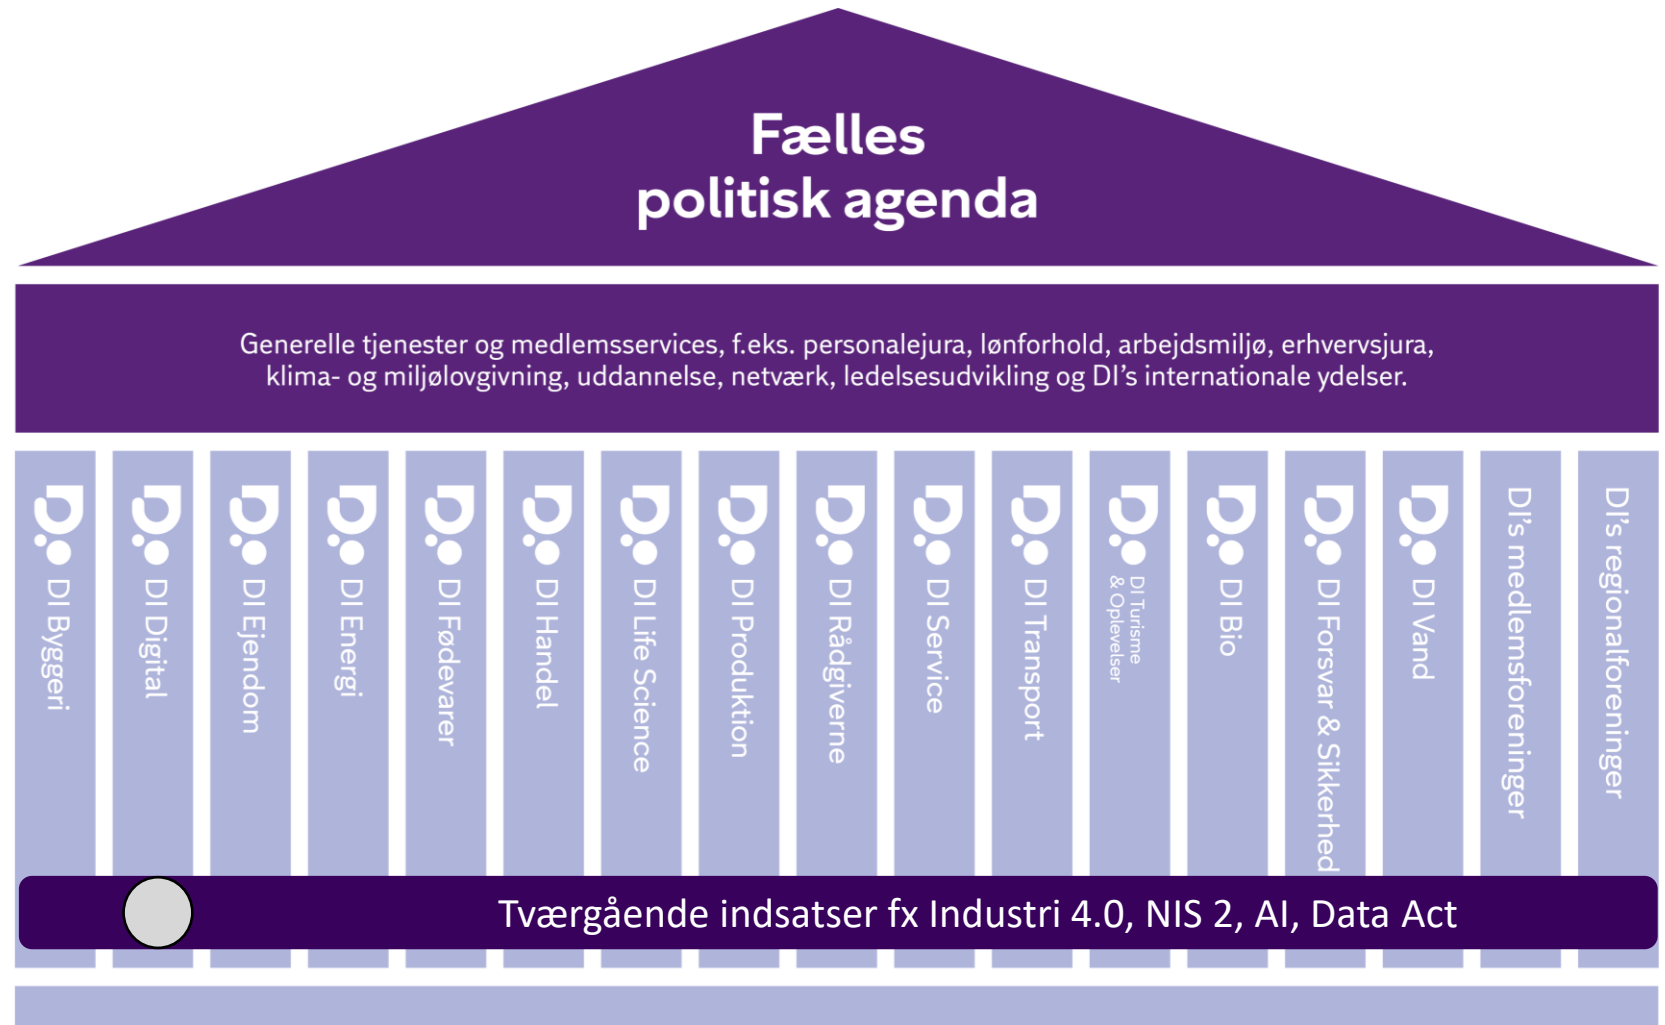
Fælles politisk agenda

Generelle tjenester og medlemsservices, f.eks. personalejura, lønforhold, arbejdsmiljø, erhvervsjura, klima- og miljølovgivning, uddannelse, netværk, ledelsesudvikling og DI's internationale ydelser.

DI Byggeri

DI Digital

DI Ejendom

DI Energi

DI Fødevarer

DI Handel

DI Life Science

DI Produktion

DI Rådgiverne

DI Service

DI Transport

DI Turisme & Oplevelser

DI Bio

DI Forsvar & Sikkerhed

DI Vand

DI's medlemsforeninger

DI's regionalforeninger

Tværgående indsatser fx Industri 4.0, NIS 2, AI, Data Act